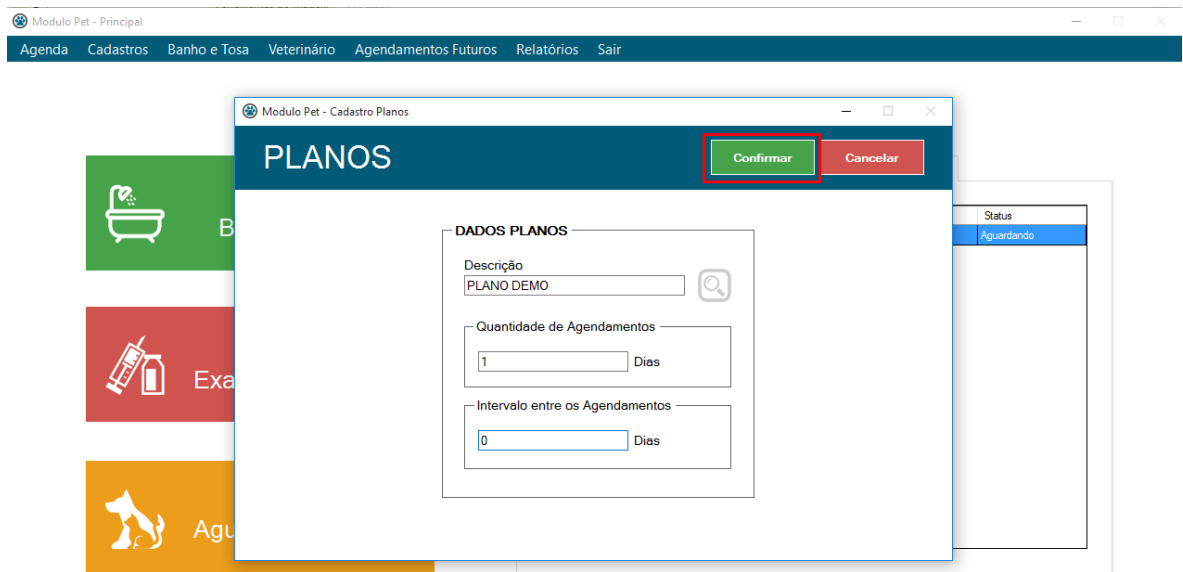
Modulo Pet - Principal

Agenda Cadastros Banho e Tosa Veterinário Agendamentos Futuros Relatórios Sair

Modulo Pet - Cadastro Planos

PLANOS

Confirmar

Cancelar

B

Exa

Agu

Status

Aguardando

DADOS PLANOS

Descrição

PLANO DEMO

Quantidade de Agendamentos

1

Dias

Intervalo entre os Agendamentos

0

Dias